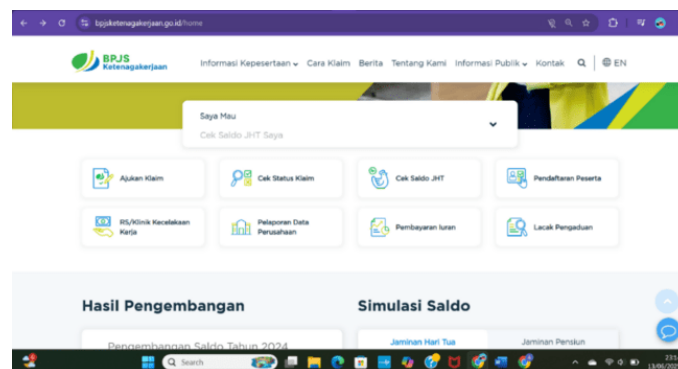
bpjsketenagakerjaan.go.id/home

BPJS Ketenagakerjaan

Informasi Kepesertaan Cara Klaim Berita Tentang Kami Informasi Publik Kontak EN

Saya Mau
Cek Saldo JHT Saya

Ajukan Klaim
Cek Status Klaim
Cek Saldo JHT
Pendaftaran Peserta
RS/Klinik Kecelakaan Kerja
Pelaporan Data Perusahaan
Pembayaran Iuran
Lacak Pengaduan

Hasil Pengembangan
Pengembangan Saldo Tahun 2024

Simulasi Saldo
Jaminan Hari Tua
Jaminan Pensiun

Search

23:
13/06/202